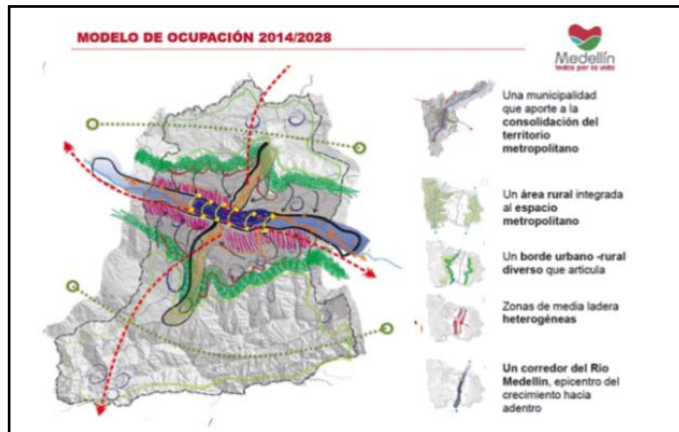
MODELO DE OCUPACIÓN 2014/2028

Medellín
todos por la vida

Una municipalidad que aporte a la consolidación del territorio metropolitano

Un área rural integrada al espacio metropolitano

Un borde urbano -rural diverso que articula

Zonas de media ladera heterogéneas

Un corredor del Río Medellín, epicentro del crecimiento hacia adentro